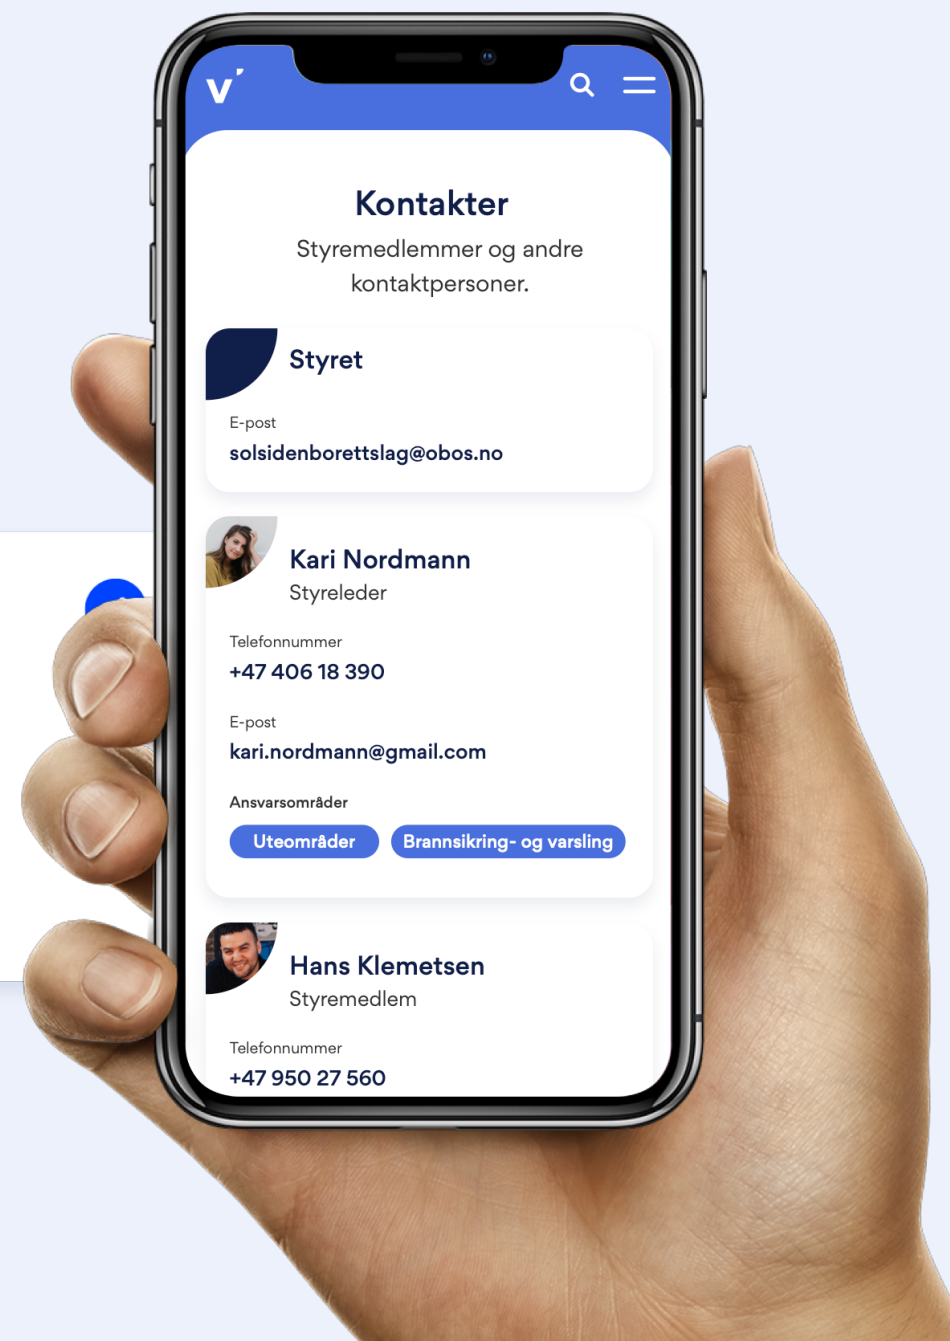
v'

Kontakter

Styremedlemmer og andre kontaktpersoner.

Styret

E-post
solsidenborettslag@obos.no

Kari Nordmann
Styreleder

Telefonnummer
+47 406 18 390

E-post
kari.nordmann@gmail.com

Ansvarsområder
Uteområder
Brannsikring- og varsling

Hans Klemetsen
Styremedlem

Telefonnummer
+47 950 27 560